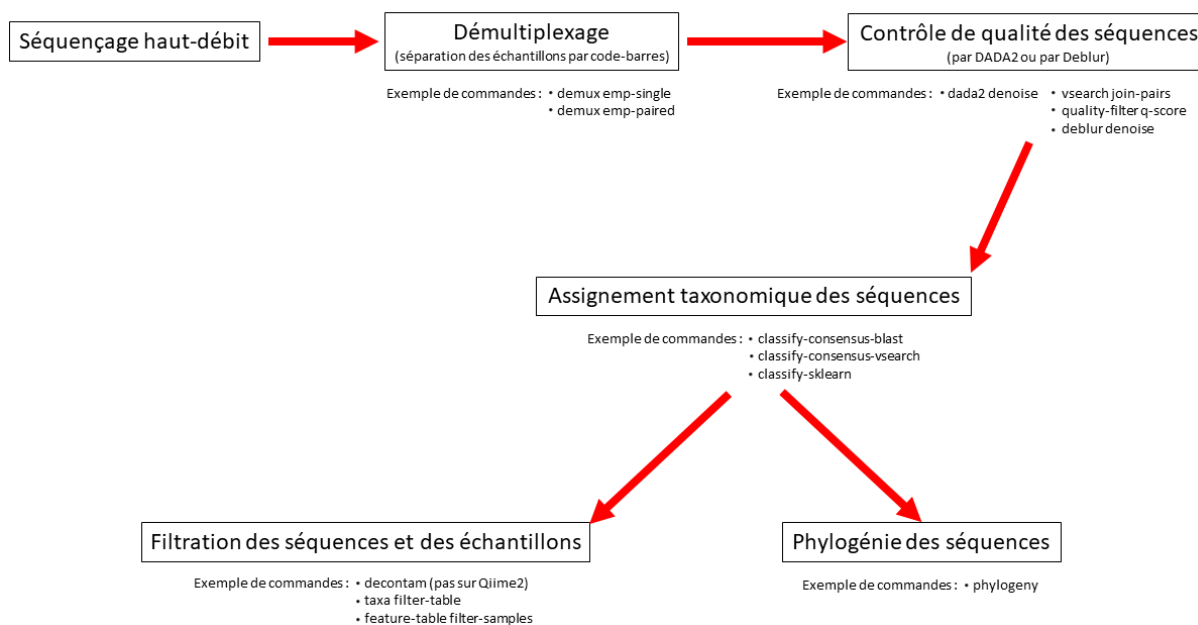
Séquençage haut-débit

Démultiplexage
(séparation des échantillons par code-barres)

Exemple de commandes : • demux emp-single
• demux emp-paired

Contrôle de qualité des séquences
(par DADA2 ou par Deblur)

Exemple de commandes : • dada2 denoise • vsearch join-pairs
• quality-filter q-score
• deblur denoise

Assignement taxonomique des séquences

Exemple de commandes : • classify-consensus-blast
• classify-consensus-vsearch
• classify-sklearn

Filtration des séquences et des échantillons

Exemple de commandes : • decontam (pas sur Qiime2)
• taxa filter-table
• feature-table filter-samples

Phylogénie des séquences

Exemple de commandes : • phylogeny